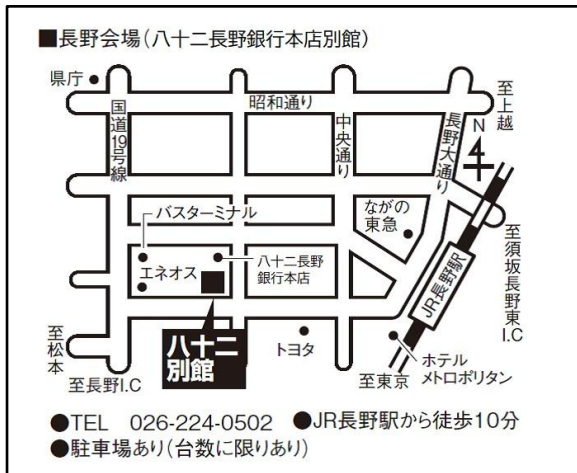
■長野会場(八十二長野銀行本店別館)

県庁

昭和通り

至上越

国道19号線

中央通り

長野大通り

N

バスターミナル

ながの東急

至須坂長野東I.C

エネオス

八十二長野銀行本店

JR長野駅

至松本

八十二別館

トヨタ

ホテルメトロポリタン

至長野I.C

至東京

●TEL 026-224-0502 ●JR長野駅から徒歩10分
●駐車場あり(台数に限りあり)